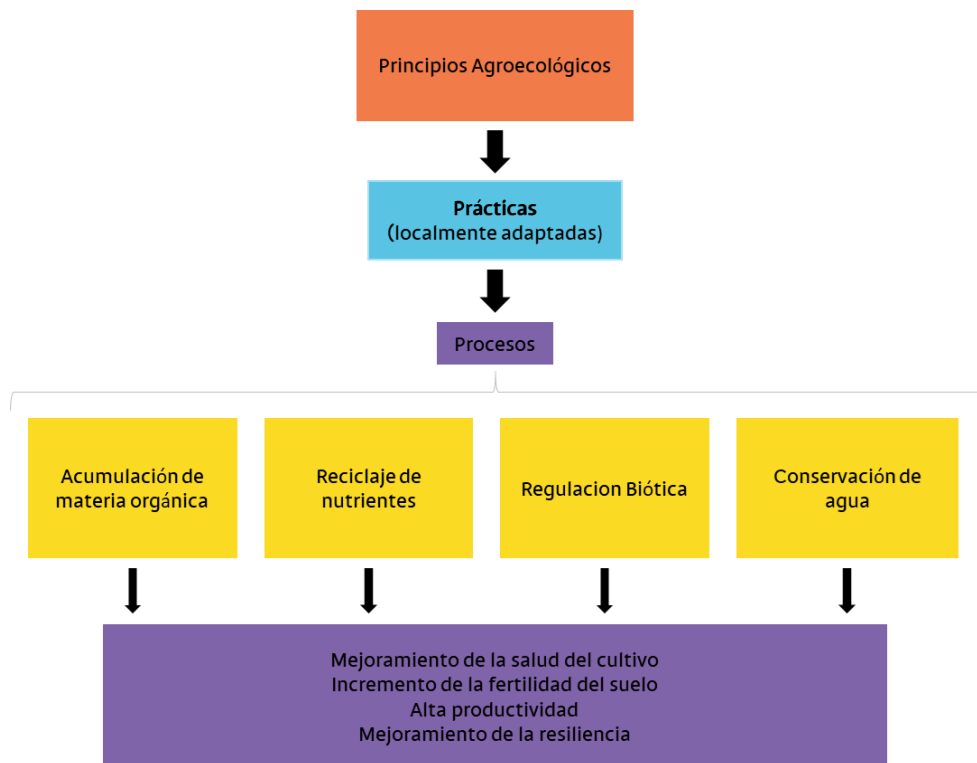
Principios Agroecológicos

Prácticas
(localmente adaptadas)

Procesos

Acumulación de materia orgánica

Reciclaje de nutrientes

Regulacion Biótica

Conservación de agua

Mejoramiento de la salud del cultivo
Incremento de la fertilidad del suelo
Alta productividad
Mejoramiento de la resiliencia